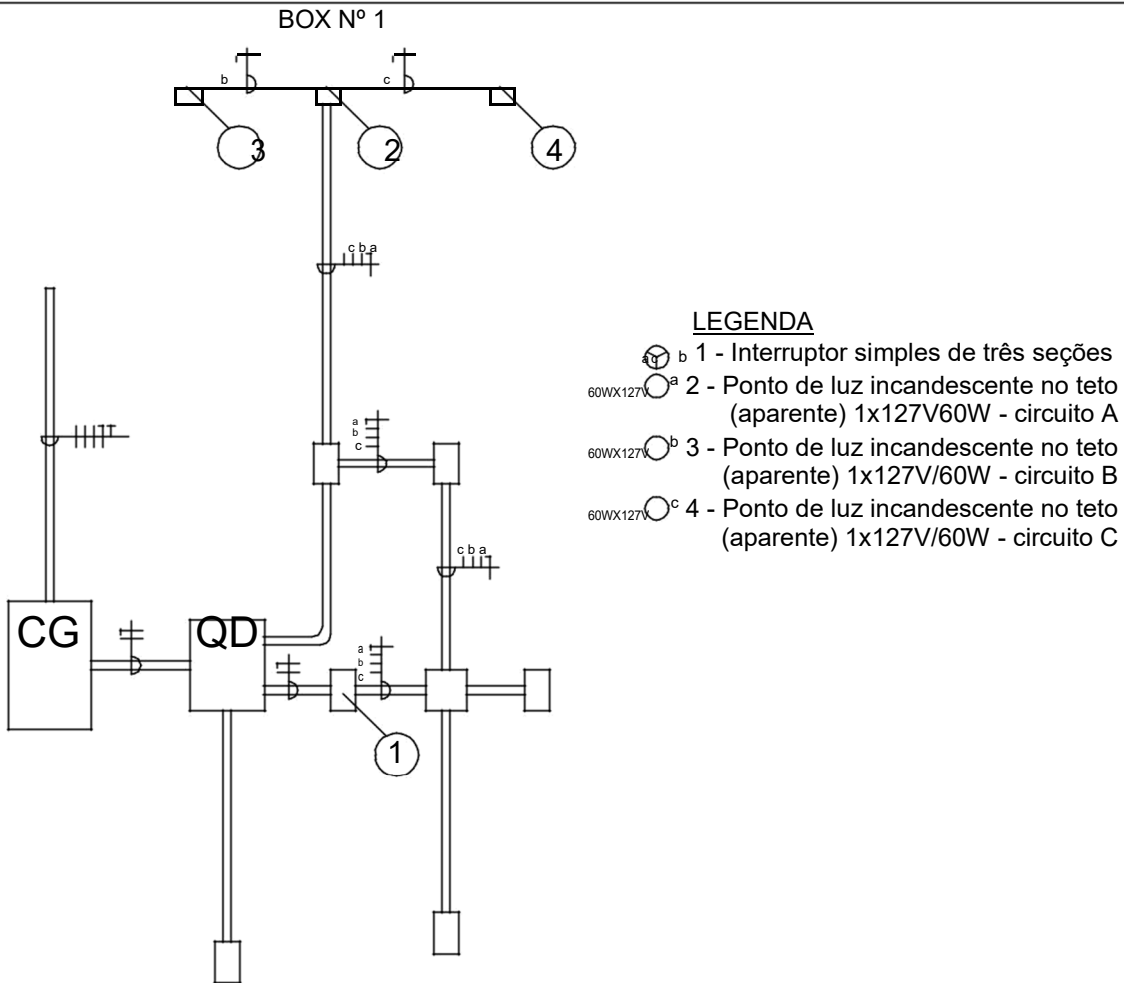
BOX Nº 1

b

c

3

2

4

c b a

a
b
c

c b a

CG

QD

a
b
c

1

LEGENDA

a c b 1 - Interruptor simples de três seções

60WX127V a 2 - Ponto de luz incandescente no teto (aparente) 1x127V60W - circuito A

60WX127V b 3 - Ponto de luz incandescente no teto (aparente) 1x127V/60W - circuito B

60WX127V c 4 - Ponto de luz incandescente no teto (aparente) 1x127V/60W - circuito C